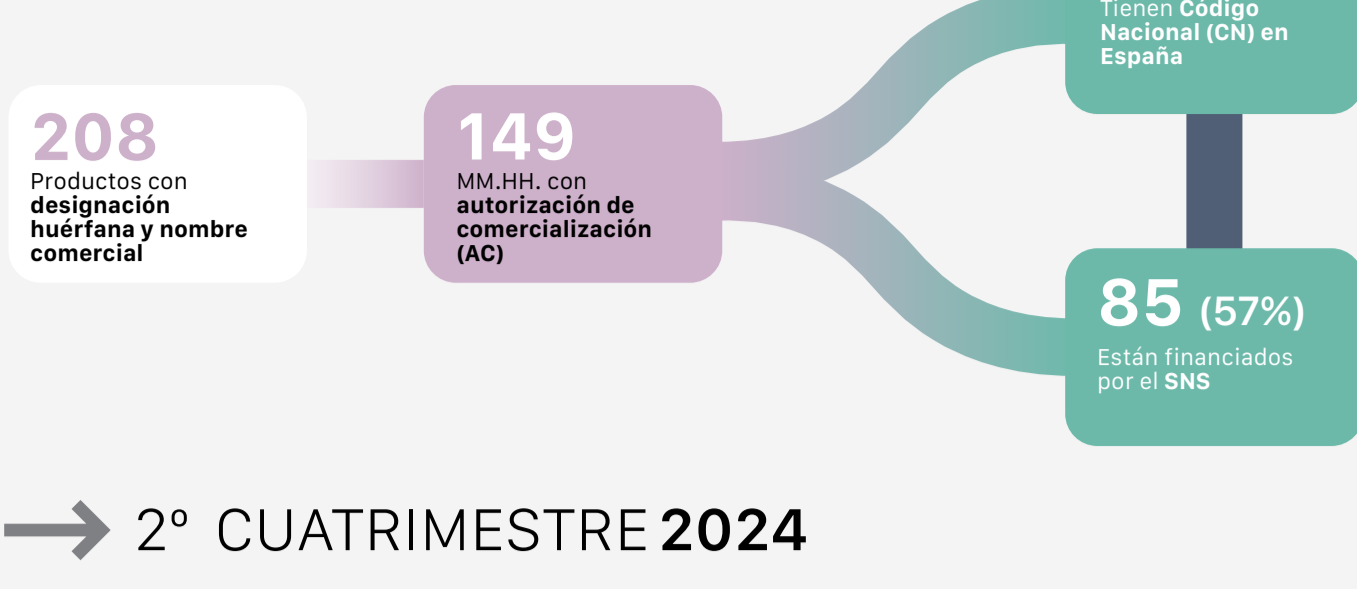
208
Productos con **designación huérfana y nombre comercial**

149
MM.HH. con **autorización de comercialización (AC)**

Tienen **Código Nacional (CN) en España**

85 (57%)
Están financiados por el **SNS**

2º CUATRIMESTRE **2024**